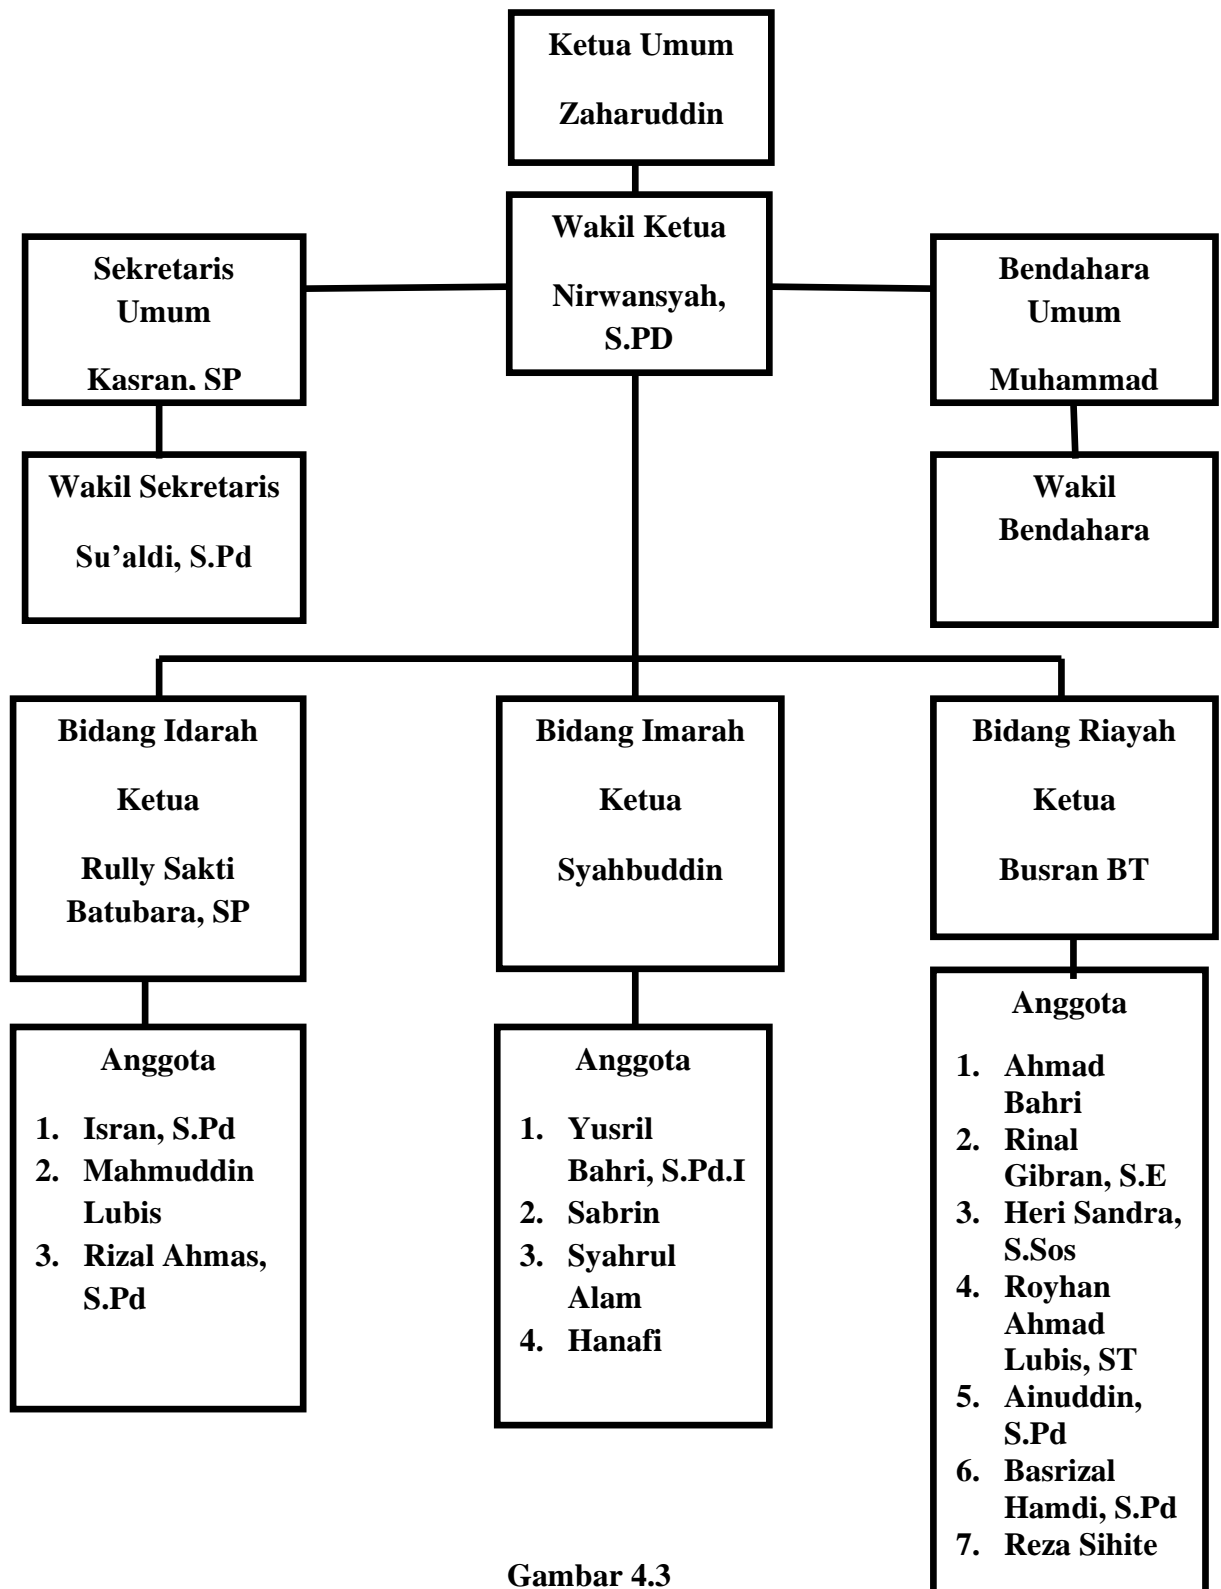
Ketua Umum

Zaharuddin

Wakil Ketua

Nirwansyah, S.PD

Sekretaris Umum

Kasran. SP

Bendahara Umum

Muhammad

Wakil Sekretaris

Su'aldi, S.Pd

Wakil Bendahara

Bidang Idarah

Ketua

Rully Sakti Batubara, SP

Bidang Imarah

Ketua

Syahbuddin

Bidang Riayah

Ketua

Busran BT

Anggota

1. Isran, S.Pd
2. Mahmuddin Lubis
3. Rizal Ahmas, S.Pd

Anggota

1. Yusril Bahri, S.Pd.I
2. Sabrin
3. Syahrul Alam
4. Hanafi

Anggota

1. Ahmad Bahri
2. Rinal Gibran, S.E
3. Heri Sandra, S.Sos
4. Royhan Ahmad Lubis, ST
5. Ainuddin, S.Pd
6. Basrizal Hamdi, S.Pd
7. Reza Sihite

Gambar 4.3